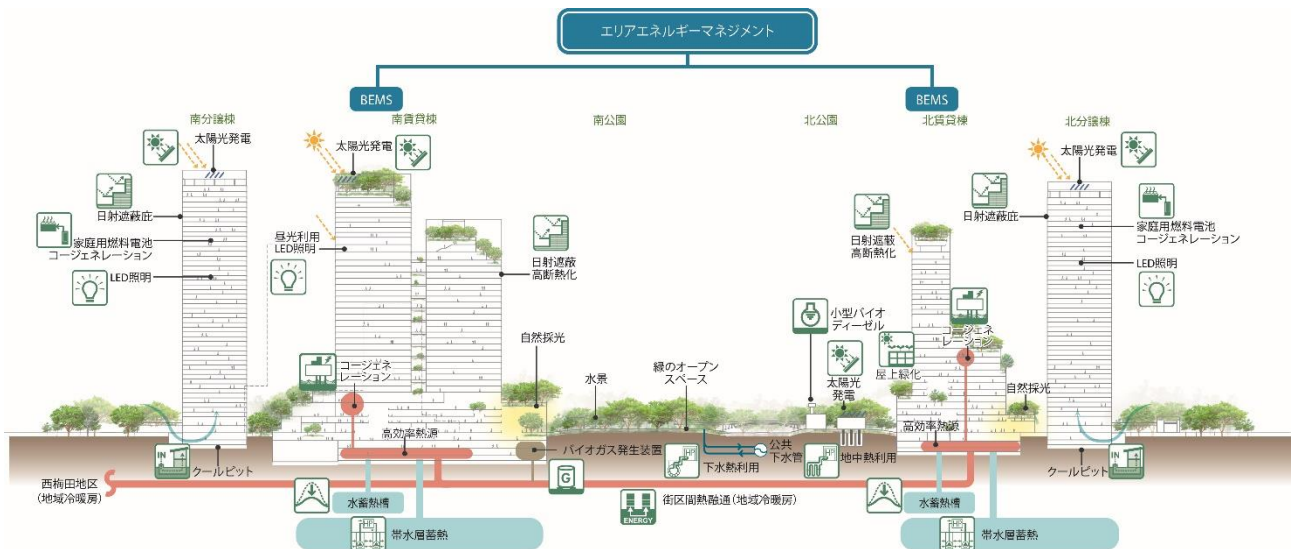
エリアエネルギーマネジメント

BEMS

BEMS

南分譲棟

南賃貸棟

南公園

北公園

北賃貸棟

北分譲棟

太陽光発電

日射遮蔽庇

家庭用燃料電池
コージェネレーション

LED照明

太陽光発電

昼光利用
LED照明

日射遮蔽
高断熱化

コージェネ
レーション

高効率熱源

自然採光

水景

緑のオープン
スペース

バイオガス発生装置

公共
下水管

下水熱利用

小型バイオ
ディーゼル

太陽光
発電

屋上緑化

地中熱利用

日射遮蔽
高断熱化

コージェネ
レーション

高効率熱源

自然採光

太陽光発電

日射遮蔽庇

家庭用燃料電池
コージェネレーション

LED照明

IN

クールピット

西梅田地区
(地域冷暖房)

水蓄熱槽

帯水層蓄熱

G

街区間熱融通(地域冷暖房)

ENERGY

水蓄熱槽

帯水層蓄熱

クールピット

IN